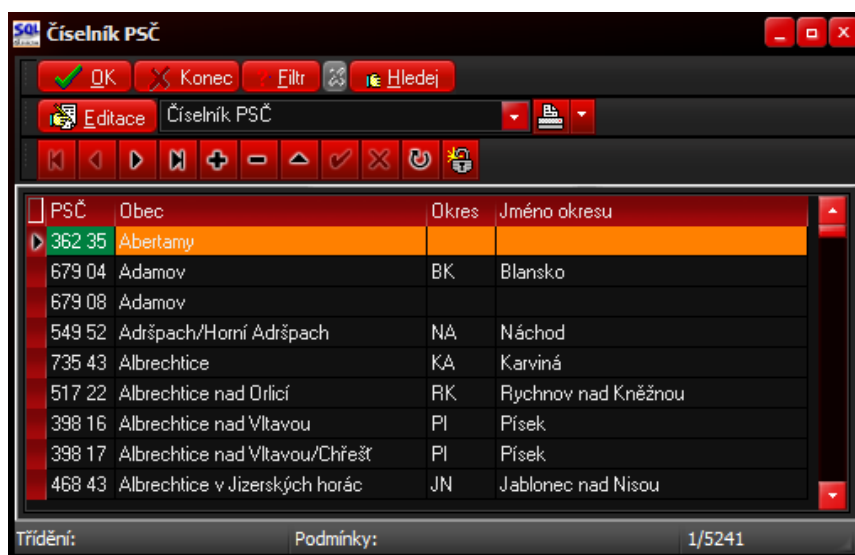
SQL Číselník PSČ

OK Konec Filtr Hledej

Editace Číselník PSČ

| PSČ | Obec | Okres | Jméno okresu |
|---|---|---|---|
| 362 35 | Abertamy | | |
| 679 04 | Adamov | BK | Blansko |
| 679 08 | Adamov | | |
| 549 52 | Adršpach/Horní Adršpach | NA | Náchod |
| 735 43 | Albrechtice | KA | Karviná |
| 517 22 | Albrechtice nad Orlicí | RK | Rychnov nad Kněžnou |
| 398 16 | Albrechtice nad Vltavou | PI | Písek |
| 398 17 | Albrechtice nad Vltavou/Chřešť | PI | Písek |
| 468 43 | Albrechtice v Jizerských horác | JN | Jablonec nad Nisou |

Třídění: Podmínky: 1/5241